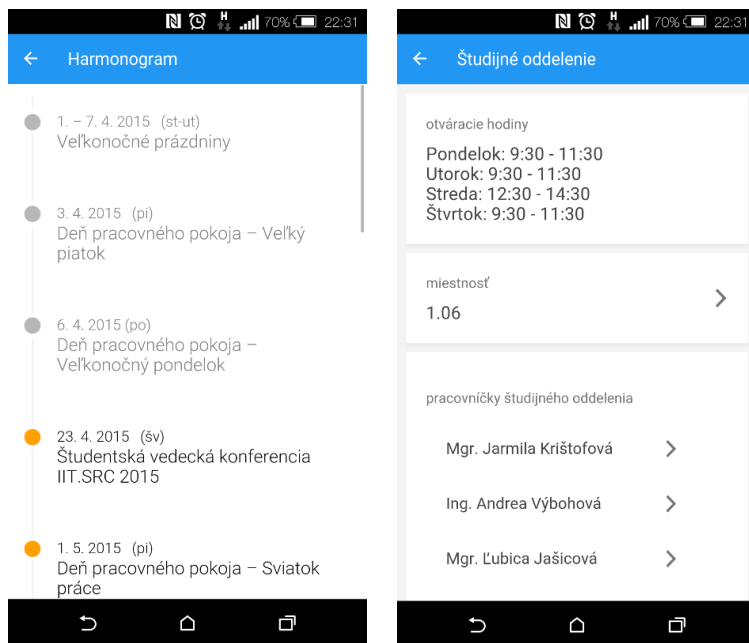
H 70% 22:31

Harmonogram

1. – 7. 4. 2015 (st-ut)
Veľkonočné prázdniny

3. 4. 2015 (pi)
Deň pracovného pokoja – Veľký piatok

6. 4. 2015 (po)
Deň pracovného pokoja – Veľkonočný pondelok

23. 4. 2015 (šv)
Študentská vedecká konferencia IIT.SRC 2015

1. 5. 2015 (pi)
Deň pracovného pokoja – Sviatok práce

H 70% 22:31

Študijné oddelenie

otváracie hodiny
Pondelok: 9:30 - 11:30
Utorok: 9:30 - 11:30
Streda: 12:30 - 14:30
Štvrtok: 9:30 - 11:30

miestnosť
1.06

pracovníčky študijného oddelenia
Mgr. Jarmila Krištofová
Ing. Andrea Výbohová
Mgr. Ľubica Jašicová